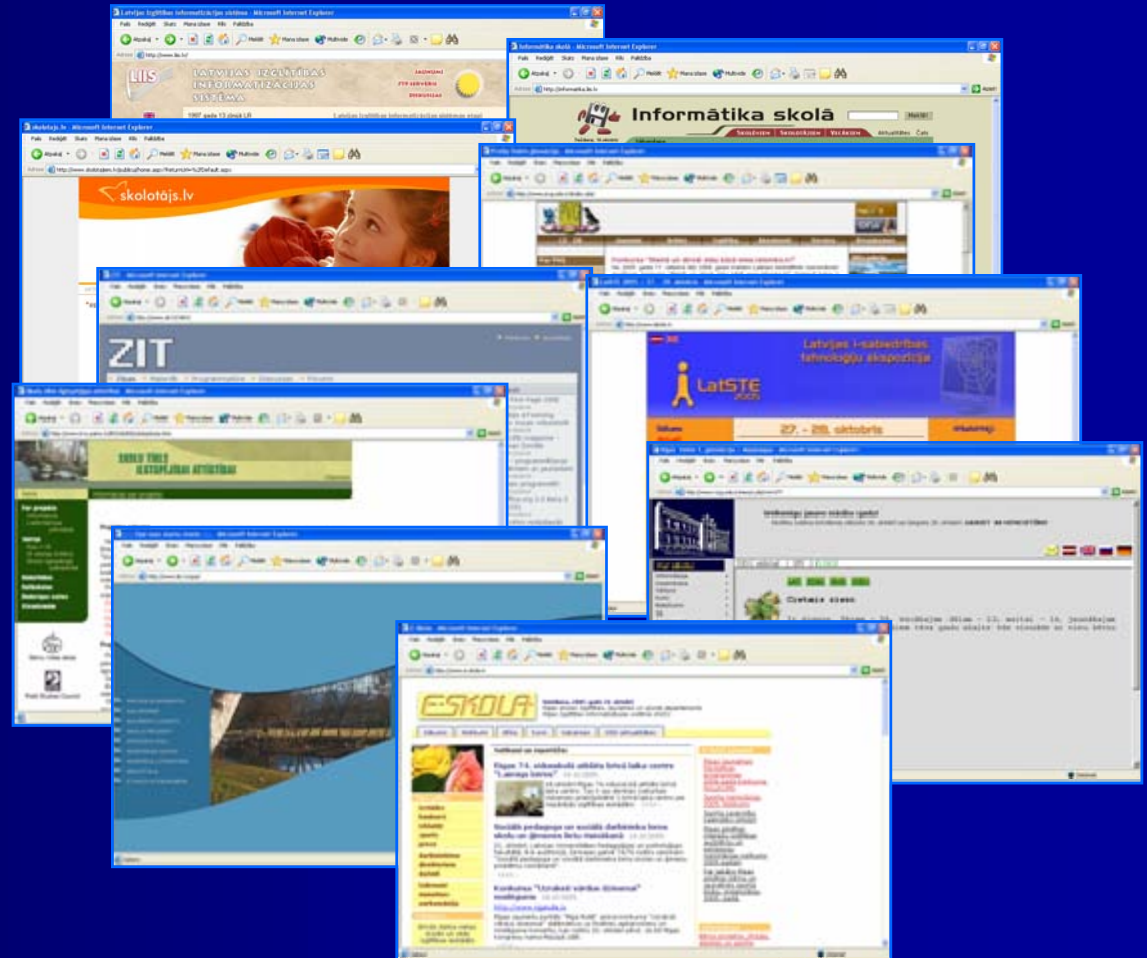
Latvijas Izglītības informatizācijas sistēma - Microsoft Internet Explorer
LIIS
LATVIJAS IZGLĪTĪBAS INFORMATIZĀCIJAS SISTĒMA

Informātika skolā - Microsoft Internet Explorer
Informātika skolā

skolotājs.lv - Microsoft Internet Explorer
skolotājs.lv

ZIT

LatSTE 2005
Latvijas i-sabiedrības tehnoloģiju ekspozīcija
27. - 28. oktobris

Cietais zieds

ESKOLA